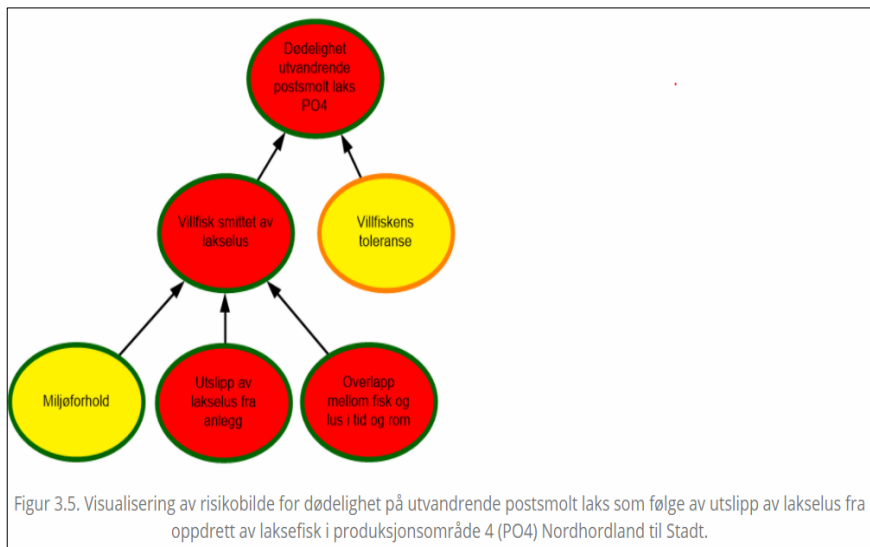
Dødelighet utvandrende postsmolt laks PO4

Villfisk smittet av lakselus

Villfiskens toleranse

Miljøforhold

Utslipp av lakselus fra anlegg

Overlapp mellom fisk og lus i tid og rom

Figur 3.5. Visualisering av risikobilde for dødelighet på utvandrende postsmolt laks som følge av utslipp av lakselus fra oppdrett av laksefisk i produksjonsområde 4 (PO4) Nordhordland til Stadt.